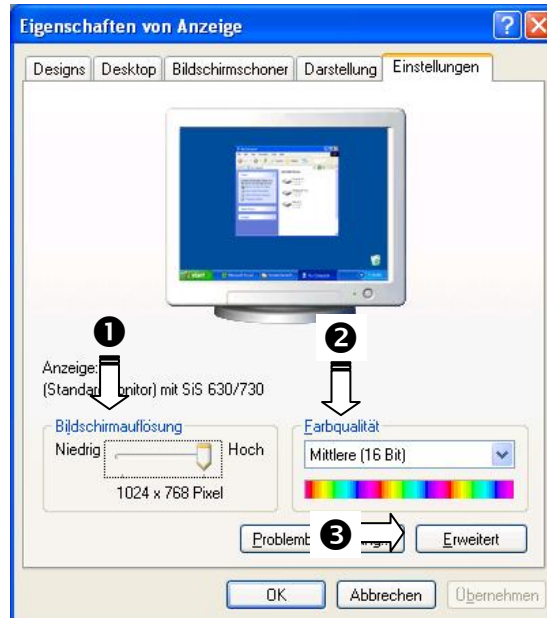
Eigenschaften von Anzeige

Designs | Desktop | Bildschirmschoner | Darstellung | Einstellungen

❶

❷

Anzeige:
(Standard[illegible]nitor) mit SiS 630/730

Bildschirmauflösung
Niedrig Hoch
1024 x 768 Pixel

Farbqualität
Mittlere (16 Bit)

Problemb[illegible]ng ❸ Erweitert

OK Abbrechen Übernehmen